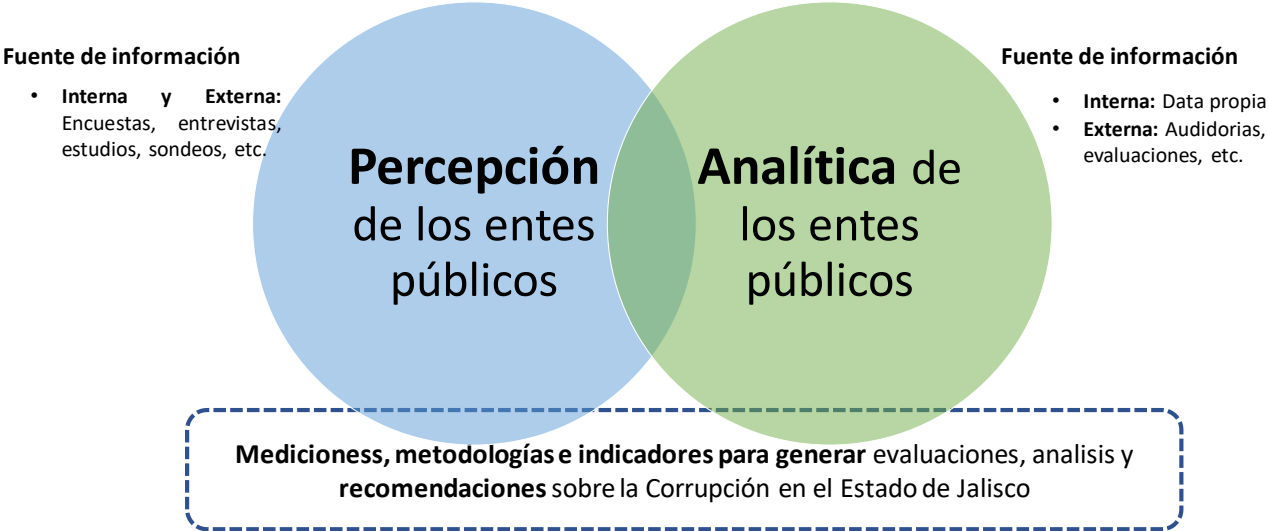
Fuente de información

- Interna y Externa: Encuestas, entrevistas, estudios, sondeos, etc.

Percepción de los entes públicos

Analítica de los entes públicos

Fuente de información

- Interna: Data propia
- Externa: Audidorias, evaluaciones, etc.

Medicioness, metodologías e indicadores para generar evaluaciones, analisis y recomendaciones sobre la Corrupción en el Estado de Jalisco